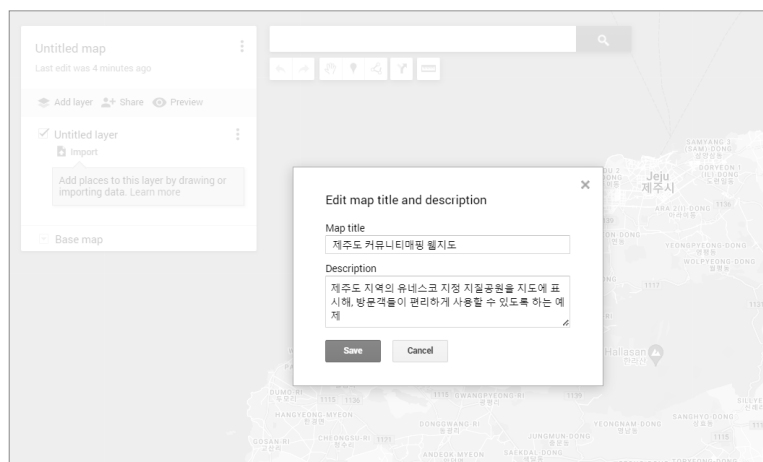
Untitled map
Last edit was 4 minutes ago

Add layer
Share
Preview

Untitled layer
Import

Add places to this layer by drawing or importing data. Learn more

Base map

Edit map title and description

Map title
제주도 커뮤니티매핑 웹지도

Description
제주도 지역의 유네스코 지정 지질공원을 지도에 표시해, 방문객들이 편리하게 사용할 수 있도록 하는 예제

Save
Cancel

Jeju
제주시

Hallasan

SAMYANG 1
BORYEON 1
ARA 2(I)-DONG
NOHYEONG-DONG
WOLPYEONG-DONG
GWANGPYEONG-RI
HANGYEONG-MYEON
GOSAN-RI
CHEONGSU-RI
JEOGWANG-RI
SONGGWANG-RI
JUNGMUN-DONG
YEONGNAM-DONG
SANGHYO-DONG
ANDEOK-MYEON
SAEKDAL-DONG
SILLYE
1115
1116
1117
1135
1136
1139